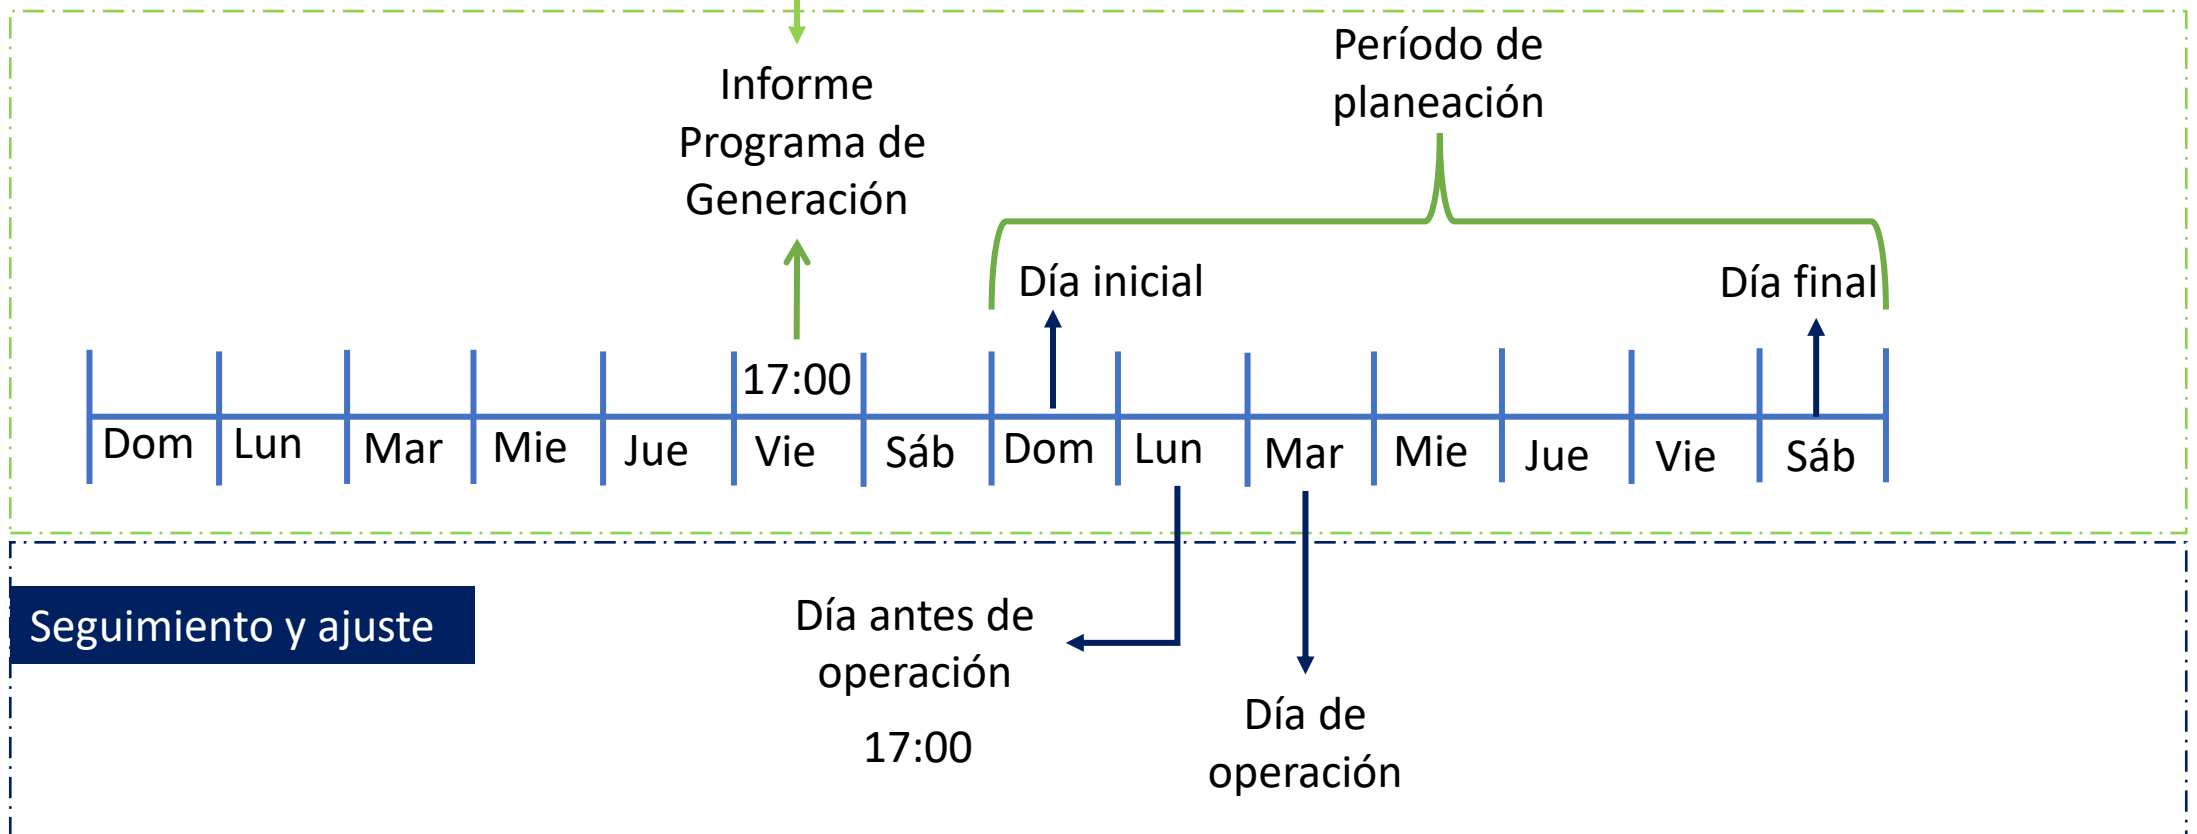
Informe Programa de Generación

Período de planeación

Día inicial

Día final

17:00

Dom Lun Mar Mie Jue Vie Sáb Dom Lun Mar Mie Jue Vie Sáb

Seguimiento y ajuste

Día antes de operación

17:00

Día de operación